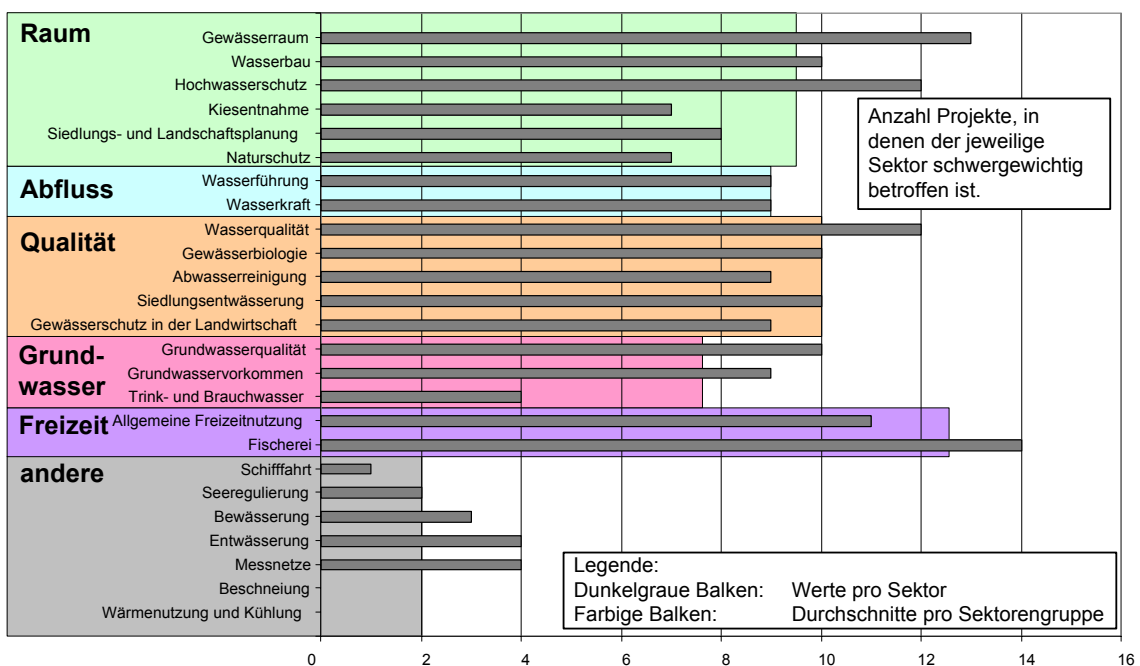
Raum
Gewässerraum
Wasserbau
Hochwasserschutz
Kiesentnahme
Siedlungs- und Landschaftsplanung
Naturschutz

Abfluss
Wasserführung
Wasserkraft

Qualität
Wasserqualität
Gewässerbiologie
Abwasserreinigung
Siedlungsentwässerung
Gewässerschutz in der Landwirtschaft

Grundwasser
Grundwasserqualität
Grundwasservorkommen
Trink- und Brauchwasser

Freizeit
Allgemeine Freizeitnutzung
Fischerei

andere
Schifffahrt
Seeregulierung
Bewässerung
Entwässerung
Messnetze
Beschneiung
Wärmenutzung und Kühlung

Anzahl Projekte, in denen der jeweilige Sektor schwergewichtig betroffen ist.

Legende:
Dunkelgraue Balken: Werte pro Sektor
Farbige Balken: Durchschnitte pro Sektorengruppe

0 2 4 6 8 10 12 14 16